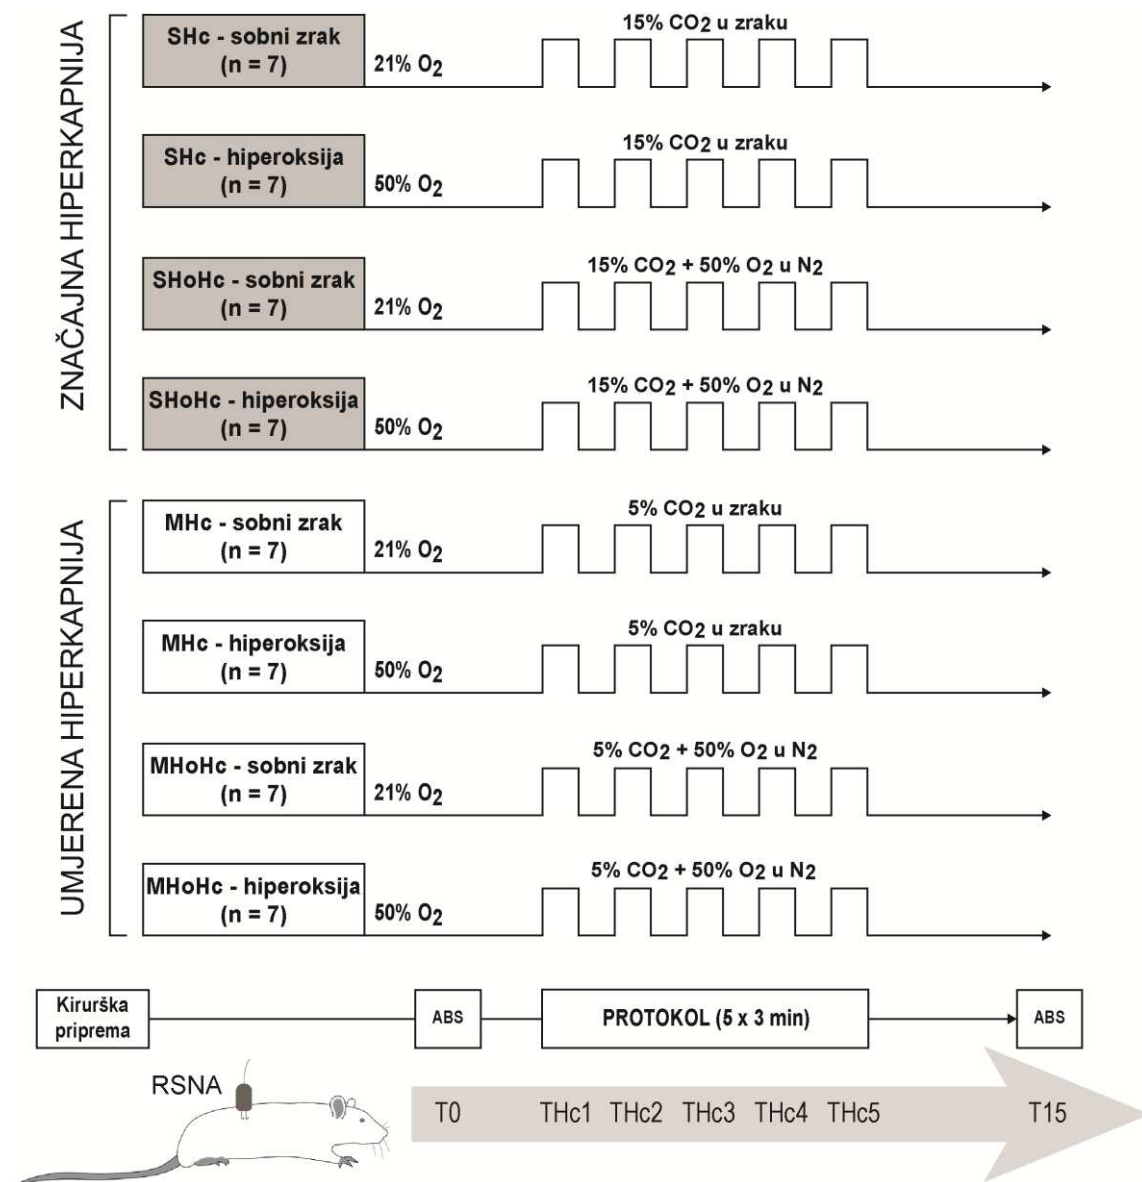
ZNAČAJNA HIPERKAPNIJA

SHc - sobni zrak
(n = 7)
21% $O_2$
15% $CO_2$ u zraku

SHc - hiperoksija
(n = 7)
50% $O_2$
15% $CO_2$ u zraku

SHoHc - sobni zrak
(n = 7)
21% $O_2$
15% $CO_2$ + 50% $O_2$ u $N_2$

SHoHc - hiperoksija
(n = 7)
50% $O_2$
15% $CO_2$ + 50% $O_2$ u $N_2$

UMJERENA HIPERKAPNIJA

MHc - sobni zrak
(n = 7)
21% $O_2$
5% $CO_2$ u zraku

MHc - hiperoksija
(n = 7)
50% $O_2$
5% $CO_2$ u zraku

MHoHc - sobni zrak
(n = 7)
21% $O_2$
5% $CO_2$ + 50% $O_2$ u $N_2$

MHoHc - hiperoksija
(n = 7)
50% $O_2$
5% $CO_2$ + 50% $O_2$ u $N_2$

Kirurška priprema
ABS
PROTOKOL (5 x 3 min)
ABS

RSNA

T0 THc1 THc2 THc3 THc4 THc5 T15